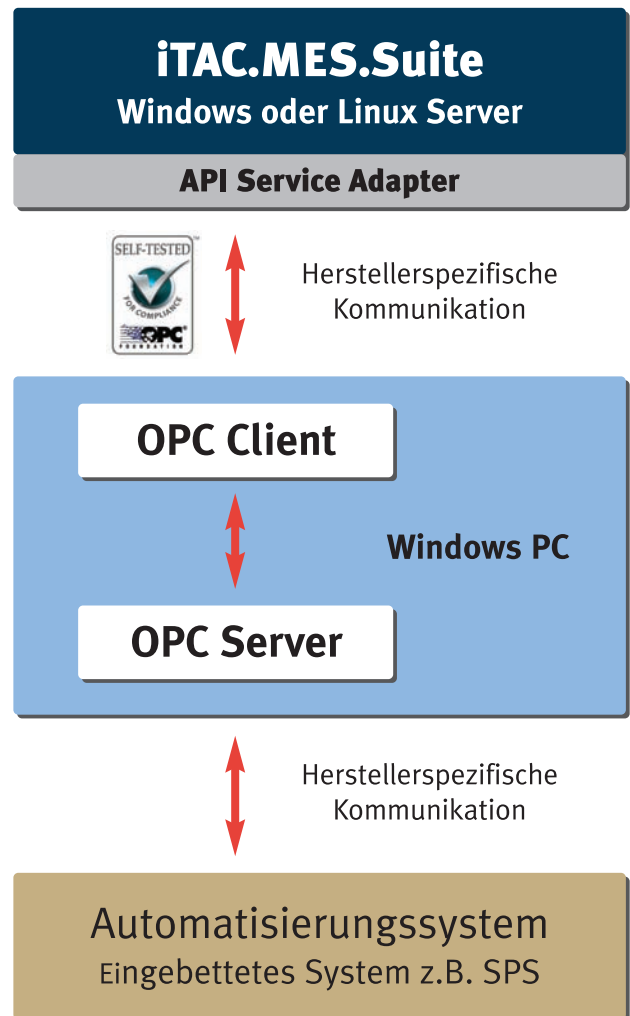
iTAC.MES.Suite
Windows oder Linux Server

API Service Adapter

SELF-TESTED
FOR COMPLIANCE
OPC
FOUNDATION

Herstellerspezifische Kommunikation

OPC Client

Windows PC

OPC Server

Herstellerspezifische Kommunikation

Automatisierungssystem
Eingebettetes System z.B. SPS